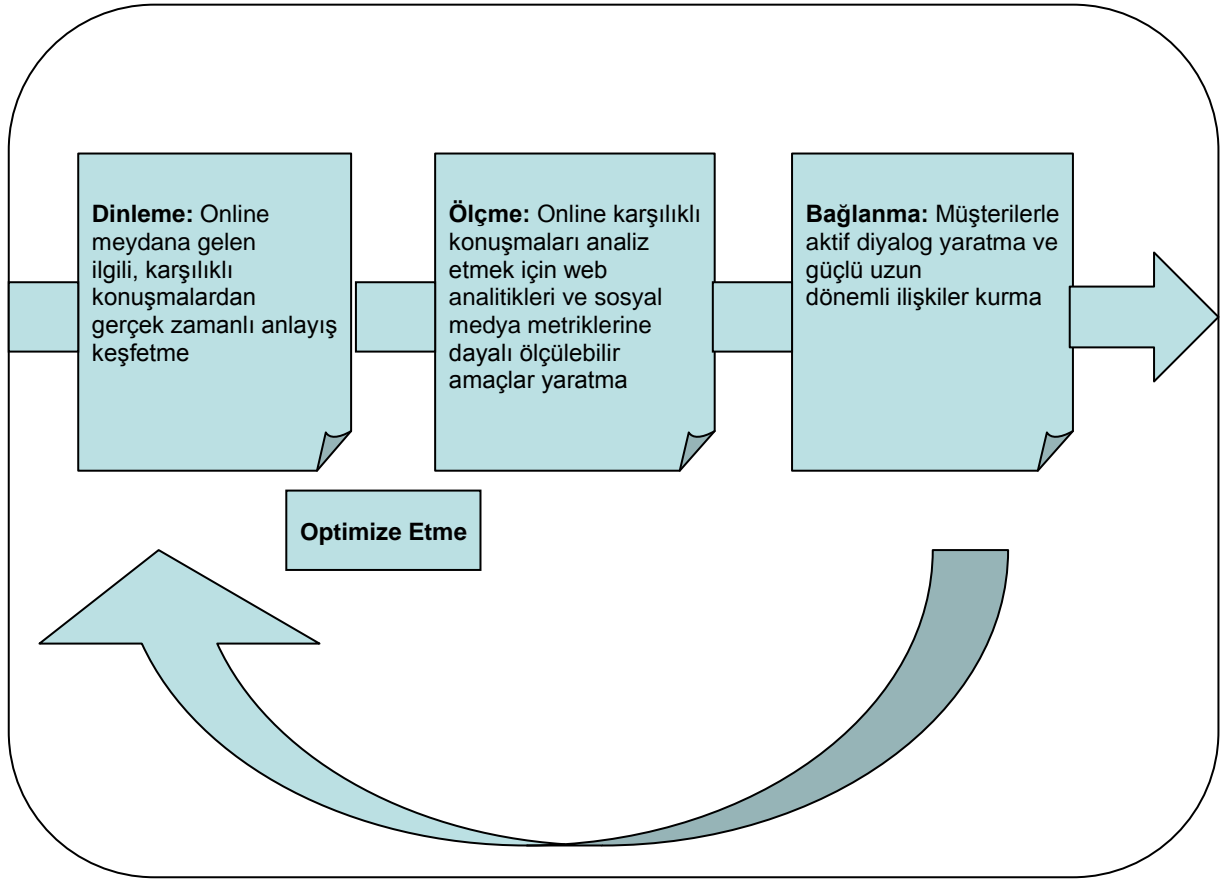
**Dinleme:** Online meydana gelen ilgili, karşılıklı konuşmalardan gerçek zamanlı anlayış keşfetme

**Ölçme:** Online karşılıklı konuşmaları analiz etmek için web analitikleri ve sosyal medya metriklerine dayalı ölçülebilir amaçlar yaratma

**Bağlanma:** Müşterilerle aktif diyalog yaratma ve güçlü uzun dönemli ilişkiler kurma

**Optimize Etme**